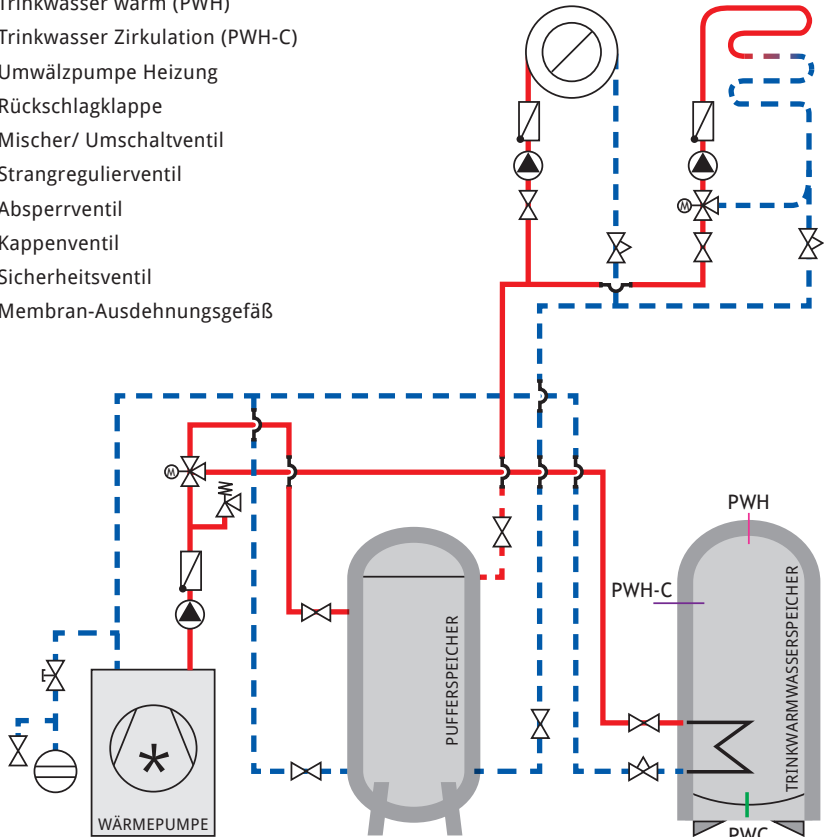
Trinkwasser warm (PWH)
Trinkwasser Zirkulation (PWH-C)
Umwälzpumpe Heizung
Rückschlagklappe
Mischer/ Umschaltventil
Strangregulierventil
Absperrventil
Kappenventil
Sicherheitsventil
Membran-Ausdehnungsgefäß

PWH
PWH-C
TRINKWARMWASSERSPEICHER
PUFFERSPEICHER
WÄRMEPUMPE
PWC